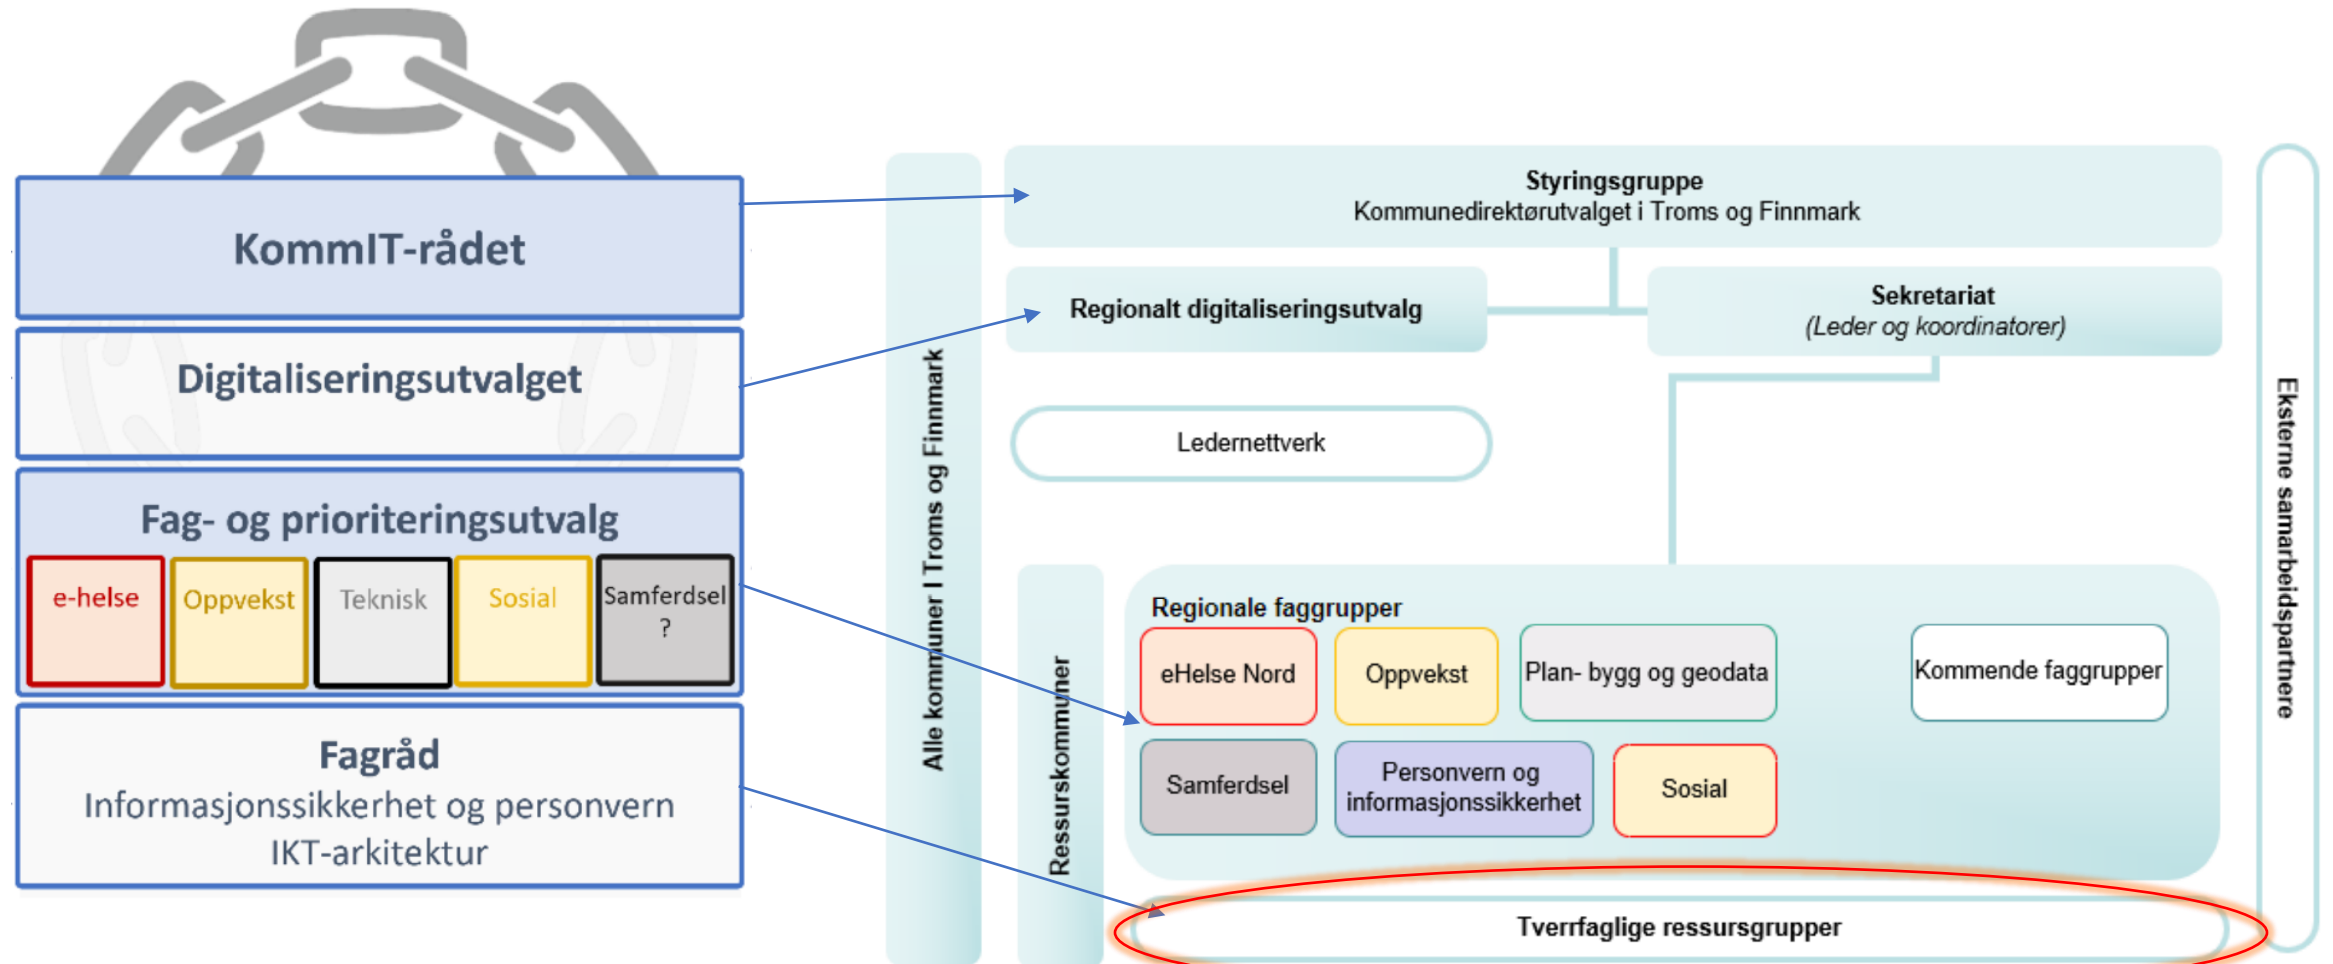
KommIT-rådet

Digitaliseringsutvalget

Fag- og prioriteringsutvalg

e-helse

Oppvekst

Teknisk

Sosial

Samferdsel ?

Fagråd
Informasjonssikkerhet og personvern
IKT-arkitektur

Alle kommuner I Troms og Finnmark

Styringsgruppe
Kommunedirektørutvalget i Troms og Finnmark

Regionalt digitaliseringsutvalg

Sekretariat
(Leder og koordinatorer)

Ledernettverk

Ressurskommuner

Regionale faggrupper

eHelse Nord

Oppvekst

Plan- bygg og geodata

Kommende faggrupper

Samferdsel

Personvern og informasjonssikkerhet

Sosial

Tverrfaglige ressursgrupper

Eksterne samarbeidspartnere